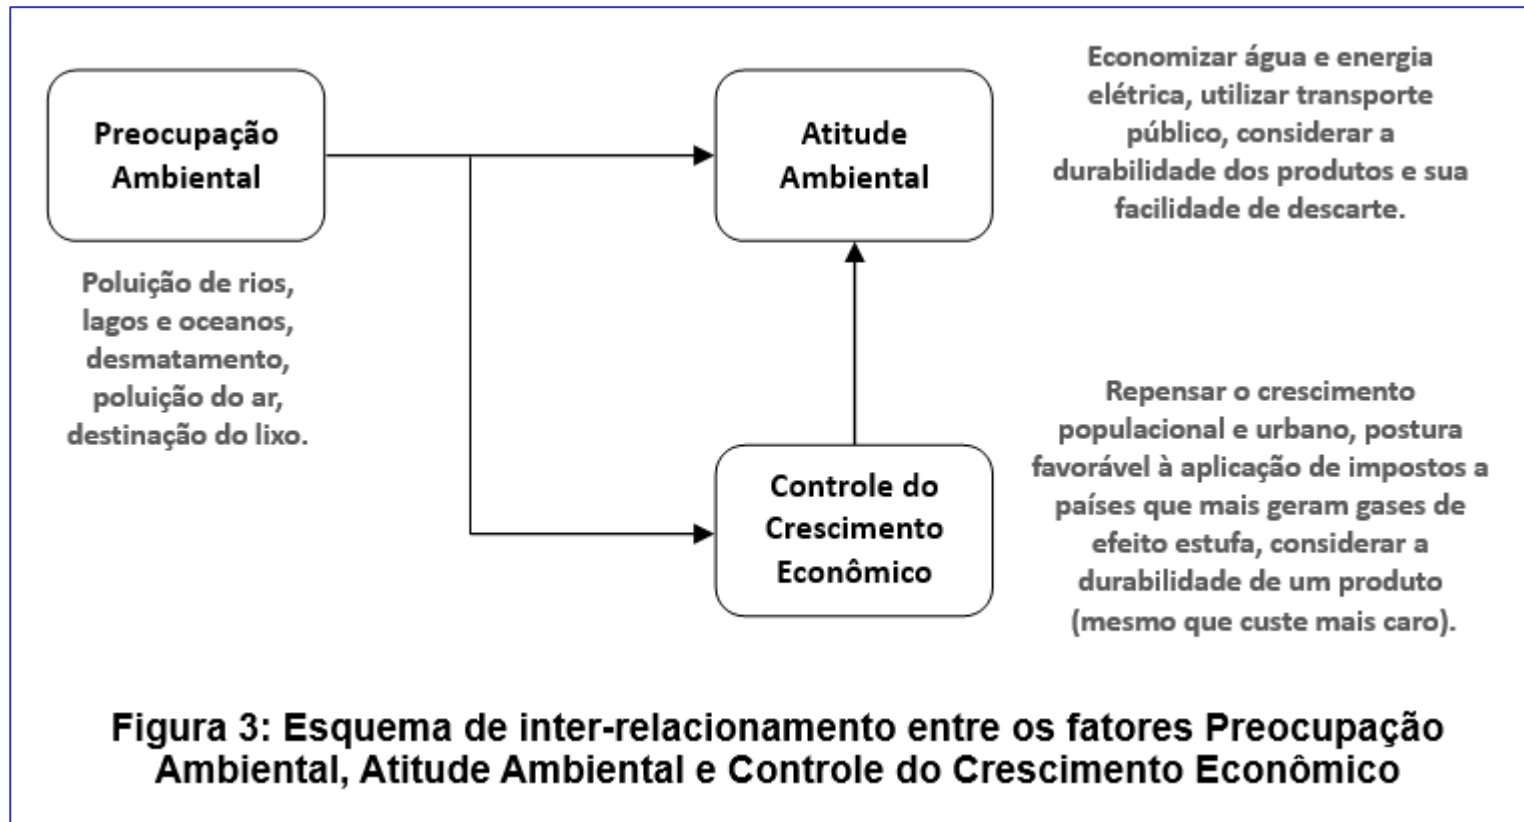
Preocupação Ambiental

Poluição de rios, lagos e oceanos, desmatamento, poluição do ar, destinação do lixo.

Atitude Ambiental

Economizar água e energia elétrica, utilizar transporte público, considerar a durabilidade dos produtos e sua facilidade de descarte.

Controle do Crescimento Econômico

Repensar o crescimento populacional e urbano, postura favorável à aplicação de impostos a países que mais geram gases de efeito estufa, considerar a durabilidade de um produto (mesmo que custe mais caro).

Figura 3: Esquema de inter-relacionamento entre os fatores Preocupação Ambiental, Atitude Ambiental e Controle do Crescimento Econômico